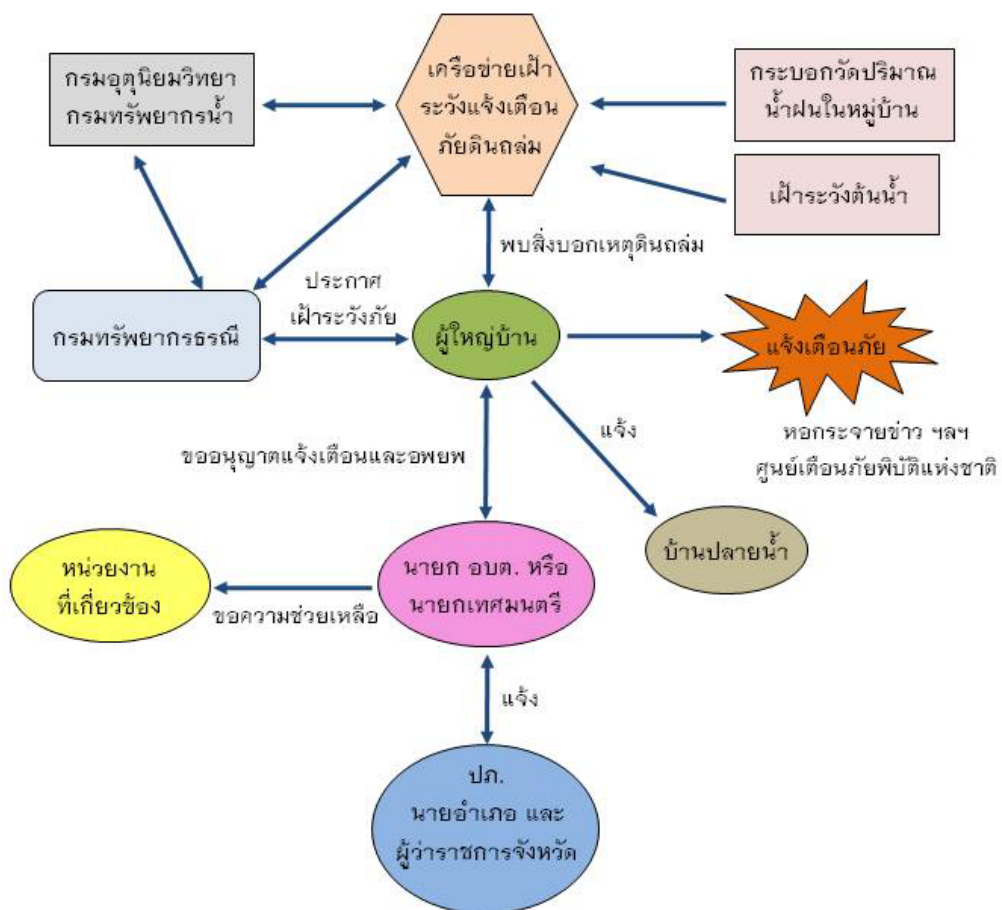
กรมอุตุนิยมวิทยา
กรมทรัพยากรน้ำ

เครือข่ายเฝ้าระวังแจ้งเตือนภัยดินถล่ม

กระบอกวัดปริมาณน้ำฝนในหมู่บ้าน

เฝ้าระวังต้นน้ำ

พบสิ่งบอกเหตุดินถล่ม

ประกาศ
เฝ้าระวังภัย

กรมทรัพยากรธรณี

ผู้ใหญ่บ้าน

แจ้งเตือนภัย

หอกระจายข่าว ฯลฯ
ศูนย์เตือนภัยพิบัติแห่งชาติ

แจ้ง

ขออนุญาตแจ้งเตือนและอพยพ

บ้านปลายน้ำ

หน่วยงาน
ที่เกี่ยวข้อง

ขอความช่วยเหลือ

นายก อบต. หรือ
นายกเทศมนตรี

แจ้ง

ปภ.
นายอำเภอ และ
ผู้ว่าราชการจังหวัด